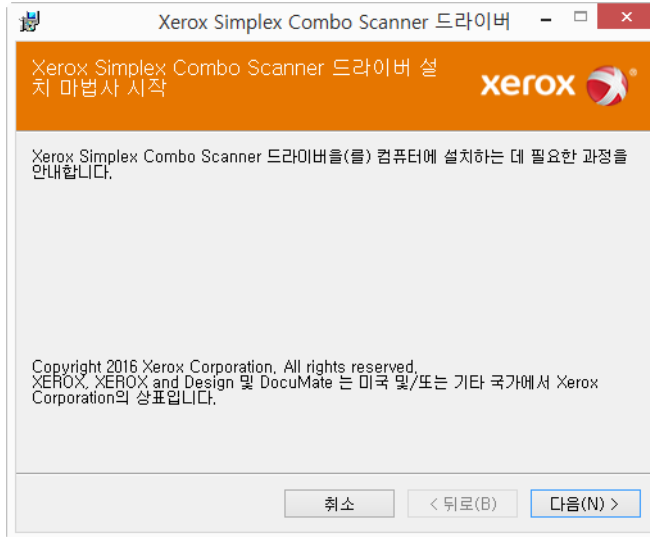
Xerox Simplex Combo Scanner 드라이버

Xerox Simplex Combo Scanner 드라이버 설치 마법사 시작

xerox

Xerox Simplex Combo Scanner 드라이버을(를) 컴퓨터에 설치하는 데 필요한 과정을 안내합니다.

Copyright 2016 Xerox Corporation. All rights reserved.
XEROX, XEROX and Design 및 DocuMate 는 미국 및/또는 기타 국가에서 Xerox Corporation의 상표입니다.

취소

< 뒤로(B)

다음(N) >